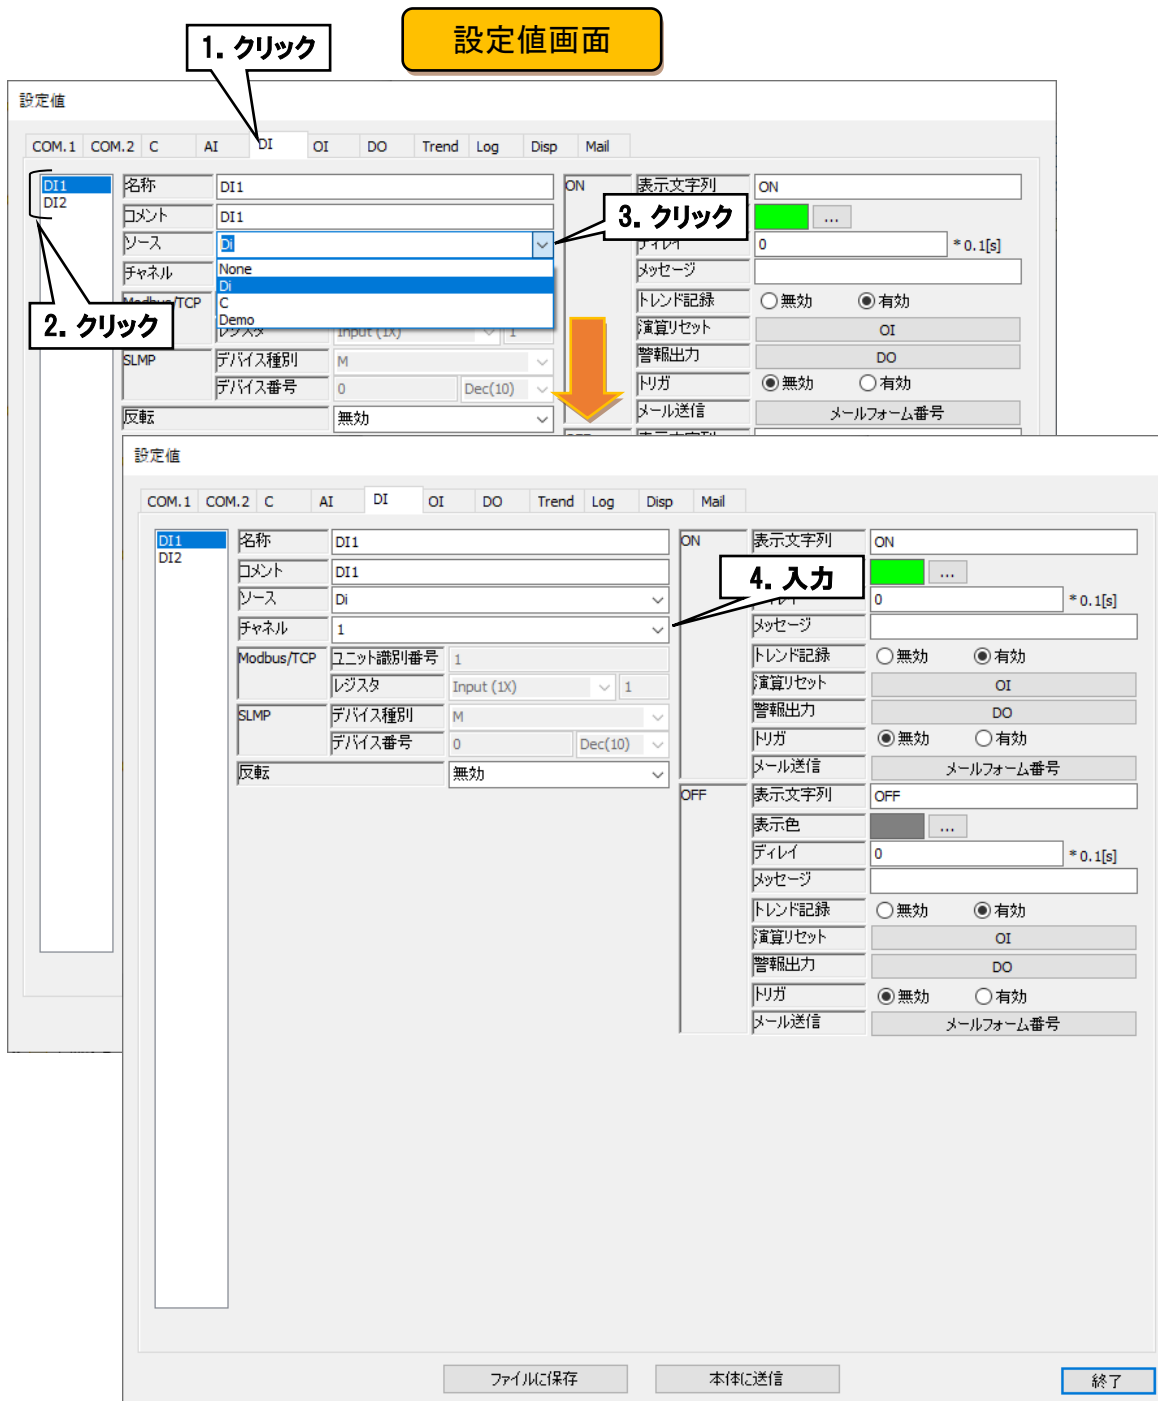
1. クリック

設定値画面

設定値

COM.1 COM.2 C AI DI OI DO Trend Log Disp Mail

DI1
DI2

2. クリック

名称 DI1
コメント DI1
ソース Di
チャネル
None
Di
C
Demo
Modbus/TCP
レジスタ Input (1X) 1
SLMP デバイス種別 M
デバイス番号 0 Dec(10)
反転 無効

3. クリック

ON 表示文字列 ON
...
ディレイ 0 * 0.1[s]
メッセージ
トレンド記録 無効 有効
演算リセット OI
警報出力 DO
トリガ 無効 有効
メール送信 メールフォーム番号

設定値

COM.1 COM.2 C AI DI OI DO Trend Log Disp Mail

DI1
DI2

名称 DI1
コメント DI1
ソース Di
チャネル 1
Modbus/TCP ユニット識別番号 1
レジスタ Input (1X) 1
SLMP デバイス種別 M
デバイス番号 0 Dec(10)
反転 無効

4. 入力

ON 表示文字列 ON
...
0 * 0.1[s]
メッセージ
トレンド記録 無効 有効
演算リセット OI
警報出力 DO
トリガ 無効 有効
メール送信 メールフォーム番号

OFF 表示文字列 OFF
表示色 ...
ディレイ 0 * 0.1[s]
メッセージ
トレンド記録 無効 有効
演算リセット OI
警報出力 DO
トリガ 無効 有効
メール送信 メールフォーム番号

ファイルに保存 本体に送信 終了